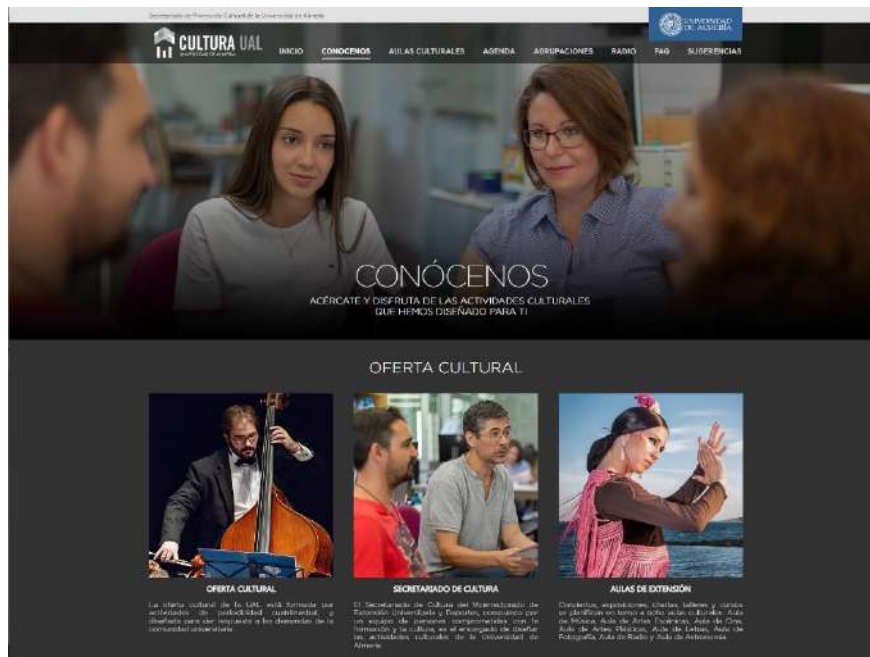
Secretariado de Promoción Cultural de la Universidad de Almería

UNIVERSIDAD DE ALMERÍA

CULTURA UAL

INICIO CONÓCENOS AULAS CULTURALES AGENDA AGRUPACIONES RADIO FAQ SUGERENCIAS

CONÓCENOS

ACÉRCATE Y DISFRUTA DE LAS ACTIVIDADES CULTURALES QUE HEMOS DISEÑADO PARA TI

OFERTA CULTURAL

OFERTA CULTURAL

La oferta cultural de la UAL está formada por actividades de periodicidad cuatrimestral, y diseñada para dar respuesta a las demandas de la comunidad universitaria.

SECRETARIADO DE CULTURA

El Secretariado de Cultura del Vicerrectorado de Extensión Universitaria y Deportes, compuesto por un equipo de personas comprometidas con la formación y la cultura, es el encargado de diseñar las actividades culturales de la Universidad de Almería.

AULAS DE EXTENSIÓN

Conciertos, exposiciones, charlas, talleres y cursos se planifican en torno a ocho aulas culturales: Aula de Música, Aula de Artes Escénicas, Aula de Cine, Aula de Artes Plásticas, Aula de Letras, Aula de Fotografía, Aula de Radio y Aula de Astronomía.